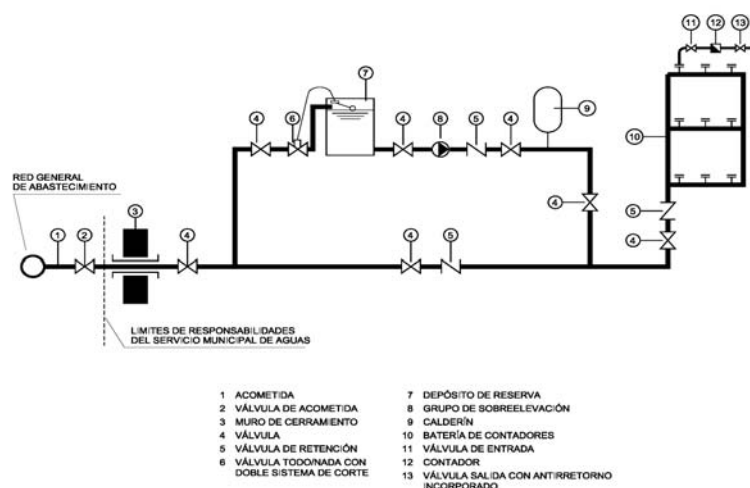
11 12 13

7

4 6 4 8 5 4 9

10

RED GENERAL DE ABASTECIMIENTO

4

5

4

1 2 3 4 4 5

LIMITES DE RESPONSABILIDADES DEL SERVICIO MUNICIPAL DE AGUAS

1 ACOMETIDA
2 VÁLVULA DE ACOMETIDA
3 MURO DE CERRAMIENTO
4 VÁLVULA
5 VÁLVULA DE RETENCIÓN
6 VÁLVULA TODO/NADA CON DOBLE SISTEMA DE CORTE

7 DEPÓSITO DE RESERVA
8 GRUPO DE SOBREELEVACIÓN
9 CALDERÍN
10 BATERÍA DE CONTADORES
11 VÁLVULA DE ENTRADA
12 CONTADOR
13 VÁLVULA SALIDA CON ANTIRRETORNO INCORPORADO